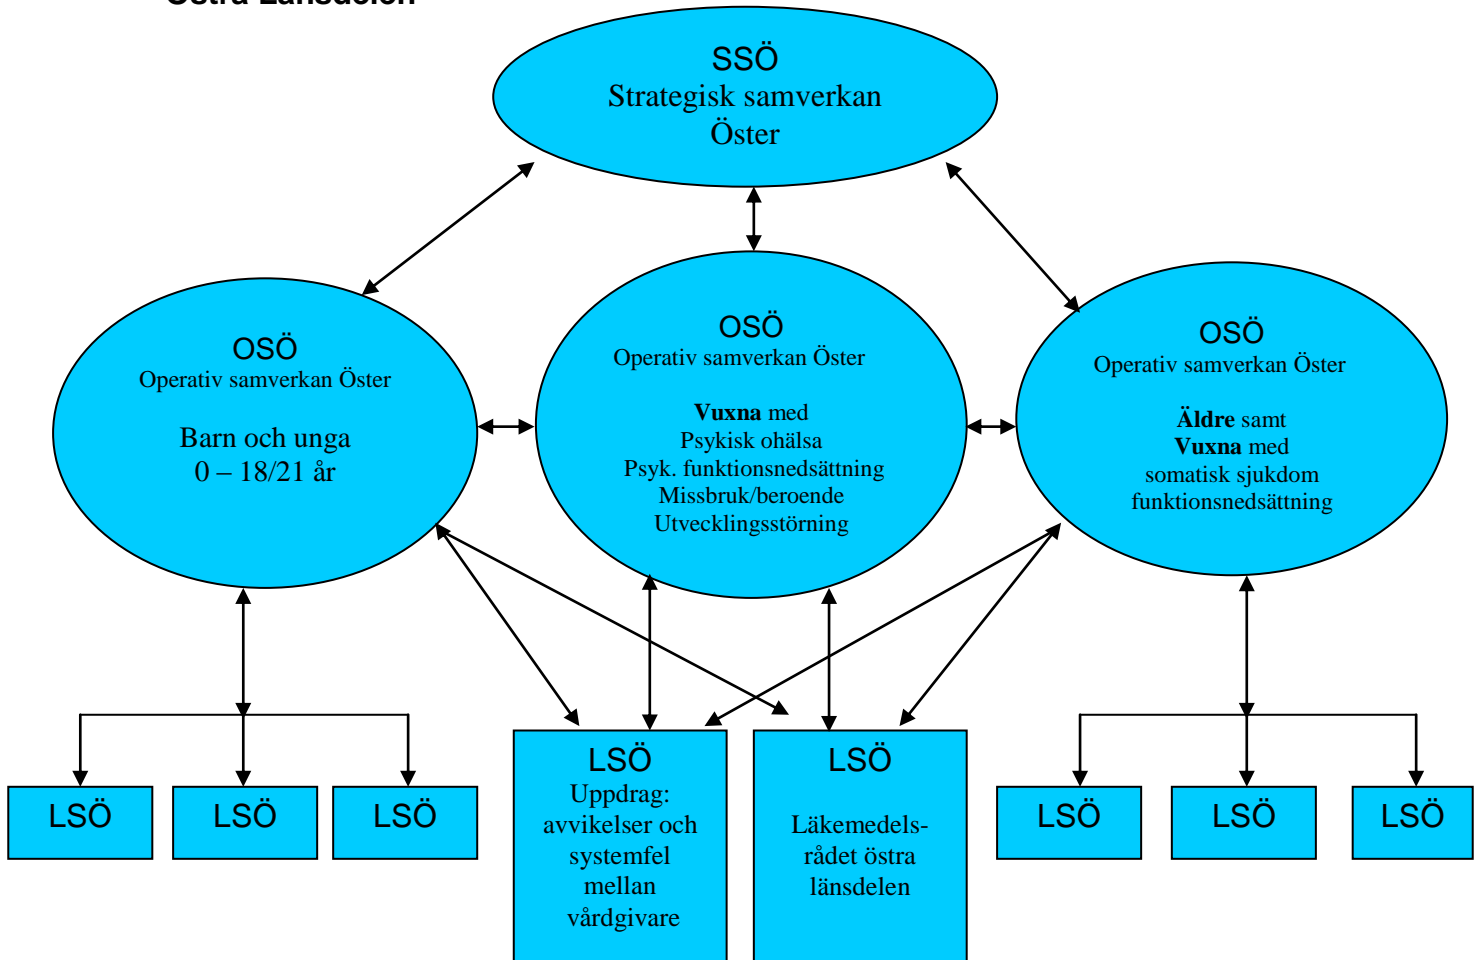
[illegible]

SSÖ
Strategisk samverkan Öster

OSÖ
Operativ samverkan Öster

Barn och unga
0 – 18/21 år

OSÖ
Operativ samverkan Öster

**Vuxna** med
Psykisk ohälsa
Psyk. funktionsnedsättning
Missbruk/beroende
Utvecklingsstörning

OSÖ
Operativ samverkan Öster

**Äldre** samt
**Vuxna** med
somatisk sjukdom
funktionsnedsättning

LSÖ

LSÖ

LSÖ

LSÖ
Uppdrag:
avvikelser och systemfel mellan vårdgivare

LSÖ
Läkemedelsrådet östra länsdelen

LSÖ

LSÖ

LSÖ